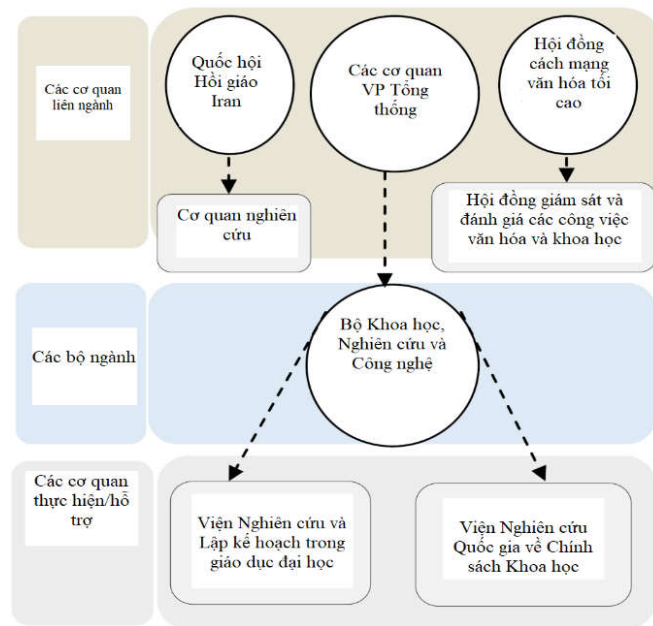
Các cơ quan liên ngành

Quốc hội Hồi giáo Iran

Các cơ quan VP Tổng thống

Hội đồng cách mạng văn hóa tối cao

Cơ quan nghiên cứu

Hội đồng giám sát và đánh giá các công việc văn hóa và khoa học

Các bộ ngành

Bộ Khoa học, Nghiên cứu và Công nghệ

Các cơ quan thực hiện/hỗ trợ

Viện Nghiên cứu và Lập kế hoạch trong giáo dục đại học

Viện Nghiên cứu Quốc gia về Chính sách Khoa học